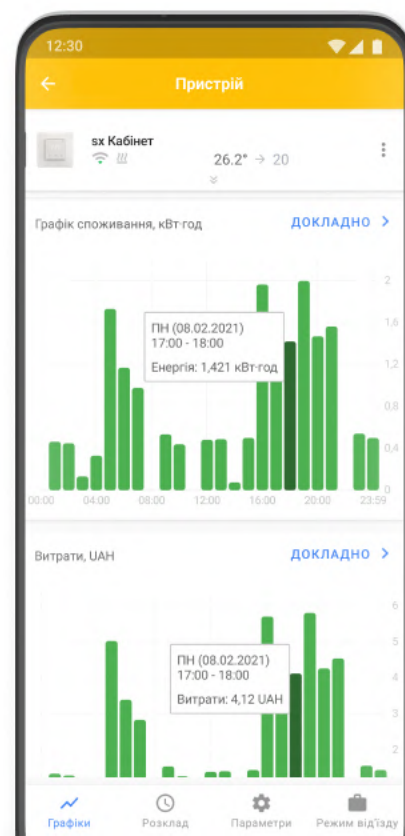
12:30

Пристрій

sx Кабінет

26.2° → 20

Графік споживання, кВт·год

ДОКЛАДНО >

2
1,6
1,2
0,8
0,4
0

ПН (08.02.2021)
17:00 - 18:00
Енергія: 1,421 кВт·год

00:00 04:00 08:00 12:00 16:00 20:00 23:59

Витрати, UAH

ДОКЛАДНО >

6
5
4
3
2

ПН (08.02.2021)
17:00 - 18:00
Витрати: 4,12 UAH

Графіки Розклад Параметри Режим від'їзду